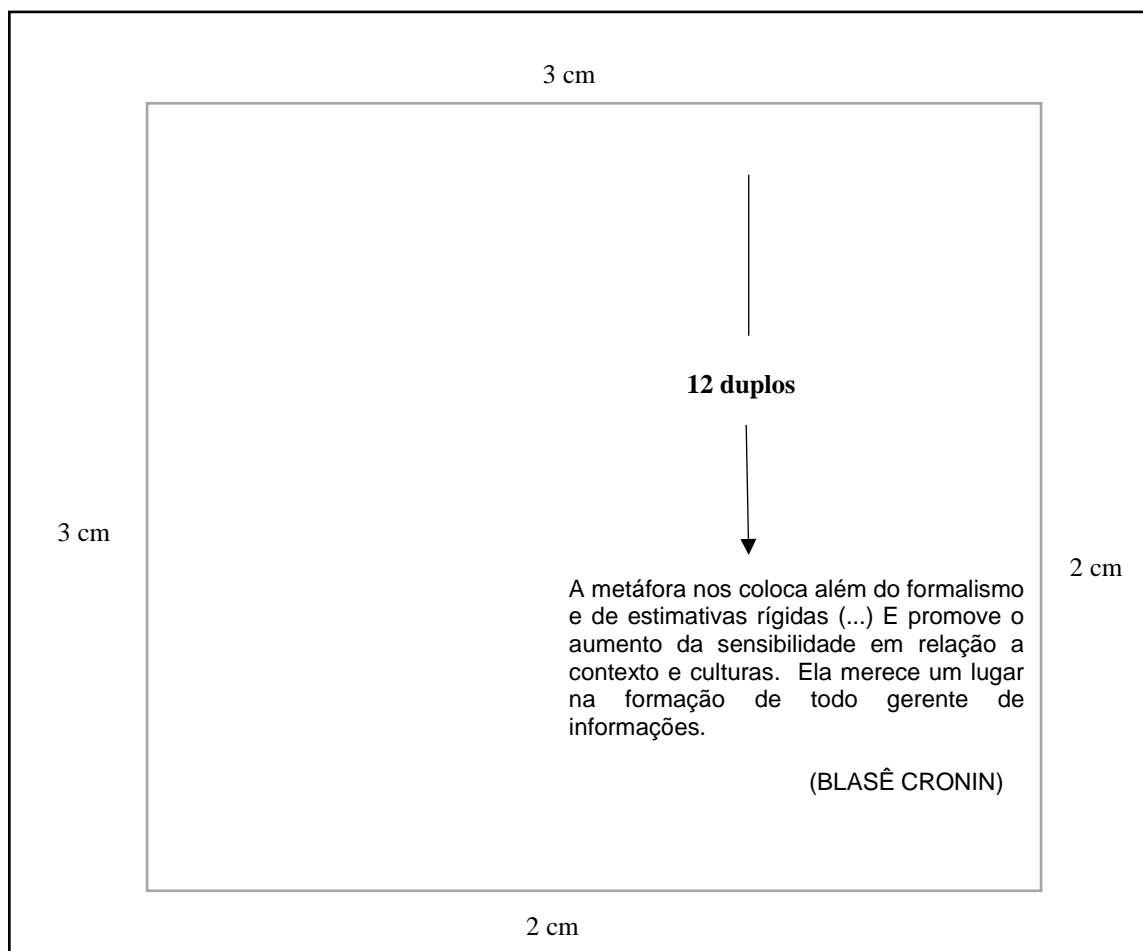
3 cm

12 duplos

3 cm

2 cm

A metáfora nos coloca além do formalismo e de estimativas rígidas (...) E promove o aumento da sensibilidade em relação a contexto e culturas. Ela merece um lugar na formação de todo gerente de informações.

(BLASÊ CRONIN)

2 cm